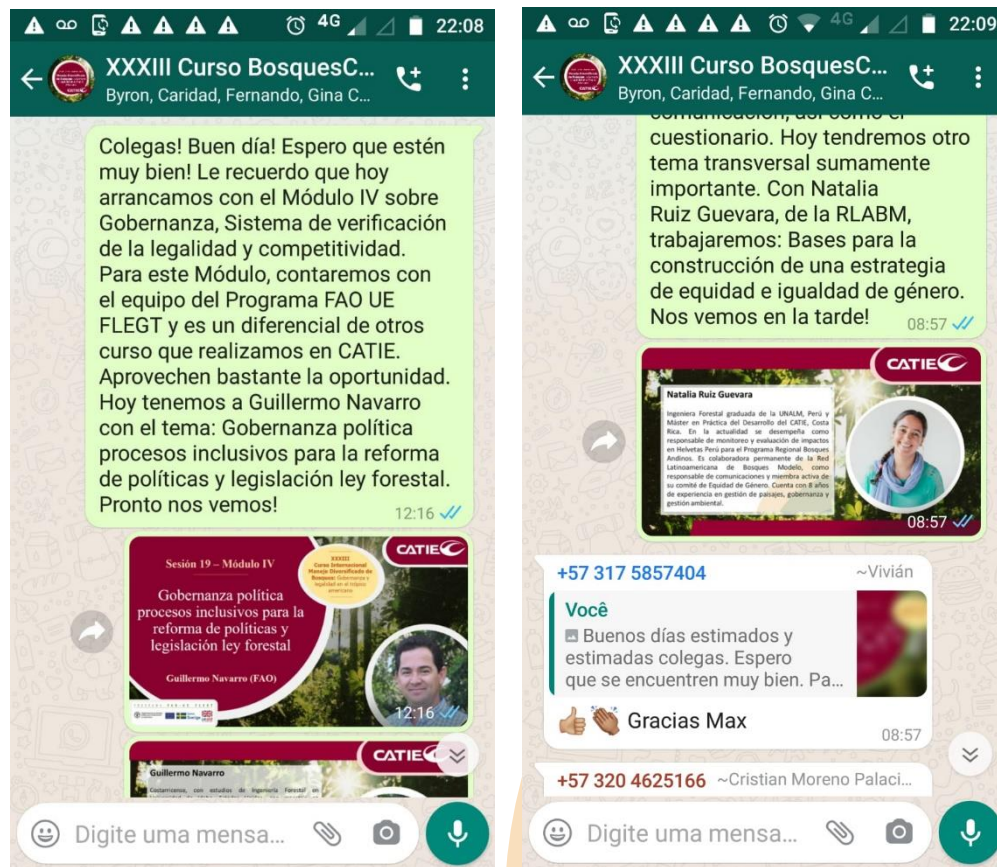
4G 22:08

XXXIII Curso BosquesC...
Byron, Caridad, Fernando, Gina C...

Colegas! Buen día! Espero que estén muy bien! Le recuerdo que hoy arrancamos con el Módulo IV sobre Gobernanza, Sistema de verificación de la legalidad y competitividad. Para este Módulo, contaremos con el equipo del Programa FAO UE FLEGT y es un diferencial de otros curso que realizamos en CATIE. Aprovechen bastante la oportunidad. Hoy tenemos a Guillermo Navarro con el tema: Gobernanza política procesos inclusivos para la reforma de políticas y legislación ley forestal. Pronto nos vemos! 12:16

Sesión 19 – Módulo IV

XXXIII Curso Internacional Manejo Diversificado de Bosques: Gobernanza e igualdad en el trópico americano

CATIE

Gobernanza política procesos inclusivos para la reforma de políticas y legislación ley forestal

Guillermo Navarro (FAO)

12:16

CATIE

Guillermo Navarro

Costarricense, con estudios de ingeniería forestal en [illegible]

Digite uma mensa...

4G 22:09

XXXIII Curso BosquesC...
Byron, Caridad, Fernando, Gina C...

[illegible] cuestionario. Hoy tendremos otro tema transversal sumamente importante. Con Natalia Ruiz Guevara, de la RLABM, trabajaremos: Bases para la construcción de una estrategia de equidad e igualdad de género. Nos vemos en la tarde! 08:57

CATIE

Natalia Ruiz Guevara

Ingeniera Forestal graduada de la UNALM, Perú y Máster en Práctica del Desarrollo del CATIE, Costa Rica. En la actualidad se desempeña como responsable de monitoreo y evaluación de impactos en Helvetas Perú para el Programa Regional Bosques Andinos. Es colaboradora permanente de la Red Latinoamericana de Bosques Modelo, como responsable de comunicaciones y miembra activa de su comité de Equidad de Género. Cuenta con 8 años de experiencia en gestión de paisajes, gobernanza y gestión ambiental.

08:57

+57 317 5857404 ~Vivián

Você
Buenos días estimados y estimadas colegas. Espero que se encuentren muy bien. Pa...

👍👏 Gracias Max 08:57

+57 320 4625166 ~Cristian Moreno Palaci...

Digite uma mensa...